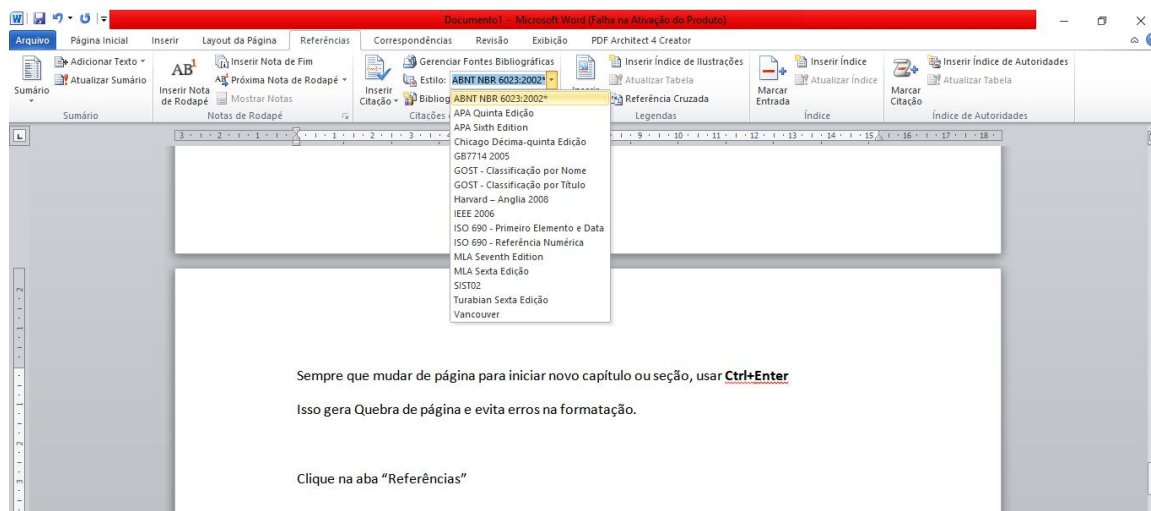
Documento1 - Microsoft Word (Falha na Ativação do Produto)

Arquivo Página Inicial Inserir Layout da Página Referências Correspondências Revisão Exibição PDF Architect 4 Creator

Sumário
Adicionar Texto
Atualizar Sumário
Sumário

AB¹
Inserir Nota de Rodapé
Inserir Nota de Fim
Próxima Nota de Rodapé
Mostrar Notas
Notas de Rodapé

Inserir Citação
Gerenciar Fontes Bibliográficas
Estilo: ABNT NBR 6023:2002*
Bibliog
Citações

Inserir Índice de Ilustrações
Atualizar Tabela
Referência Cruzada
Legendas

Marcar Entrada
Inserir Índice
Atualizar Índice
Índice

Marcar Citação
Inserir Índice de Autoridades
Atualizar Tabela
Índice de Autoridades

ABNT NBR 6023:2002*
APA Quinta Edição
APA Sixth Edition
Chicago Décima-quinta Edição
GB7714 2005
GOST - Classificação por Nome
GOST - Classificação por Título
Harvard – Anglia 2008
IEEE 2006
ISO 690 - Primeiro Elemento e Data
ISO 690 - Referência Numérica
MLA Seventh Edition
MLA Sexta Edição
SIST02
Turabian Sexta Edição
Vancouver

Sempre que mudar de página para iniciar novo capítulo ou seção, usar **Ctrl+Enter**

Isso gera Quebra de página e evita erros na formatação.

Clique na aba “Referências”